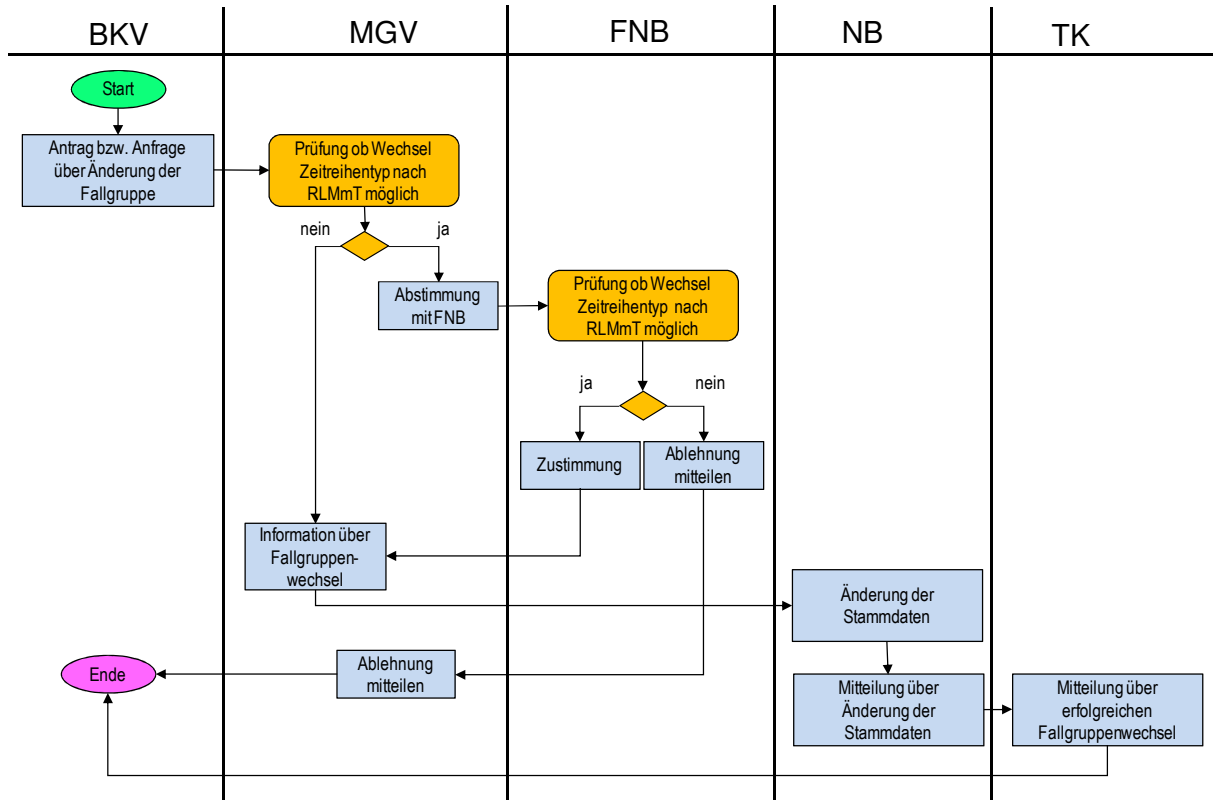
BKV

MGV

FNB

NB

TK

Start

Antrag bzw. Anfrage über Änderung der Fallgruppe

Prüfung ob Wechsel Zeitreihentyp nach RLMmT möglich

nein

ja

Abstimmung mit FNB

Prüfung ob Wechsel Zeitreihentyp nach RLMmT möglich

ja

nein

Zustimmung

Ablehnung mitteilen

Information über Fallgruppenwechsel

Änderung der Stammdaten

Ende

Ablehnung mitteilen

Mitteilung über Änderung der Stammdaten

Mitteilung über erfolgreichen Fallgruppenwechsel